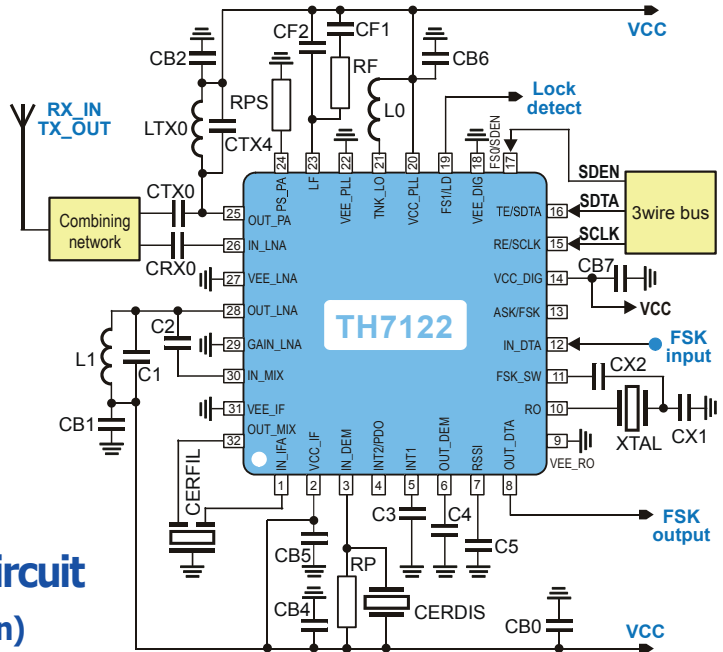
VCC
CF2
CF1
CB2
CB6
RF
RPS
Lock detect
RX_IN
TX_OUT
LTX0
L0
CTX4
FS0/SDEN
24
23
22
21
20
19
18
17
PS_PA
LF
VEE_PLL
TNK_LO
VCC_PLL
FS1/LD
VEE_DIG
SDEN
CTX0
SDTA
Combining network
25
OUT_PA
TE/SDTA
16
3wire bus
26
IN_LNA
RE/SCLK
15
SCLK
CRX0
27
VEE_LNA
VCC_DIG
14
CB7
VCC
28
OUT_LNA
ASK/FSK
13
C2
TH7122
L1
29
GAIN_LNA
IN_DTA
12
FSK input
C1
30
IN_MIX
FSK_SW
11
CX2
CB1
31
VEE_IF
RO
10
CX1
OUT_MIX
32
9
XTAL
IN_IFA
VCC_IF
IN_DEM
INT2/PDO
INT1
OUT_DEM
RSSI
OUT_DTA
VEE_RO
CERFIL
1
2
3
4
5
6
7
8
C3
C4
FSK output
C5
ircuit
CB5
RP
CB4
CERDIS
n)
CB0
VCC